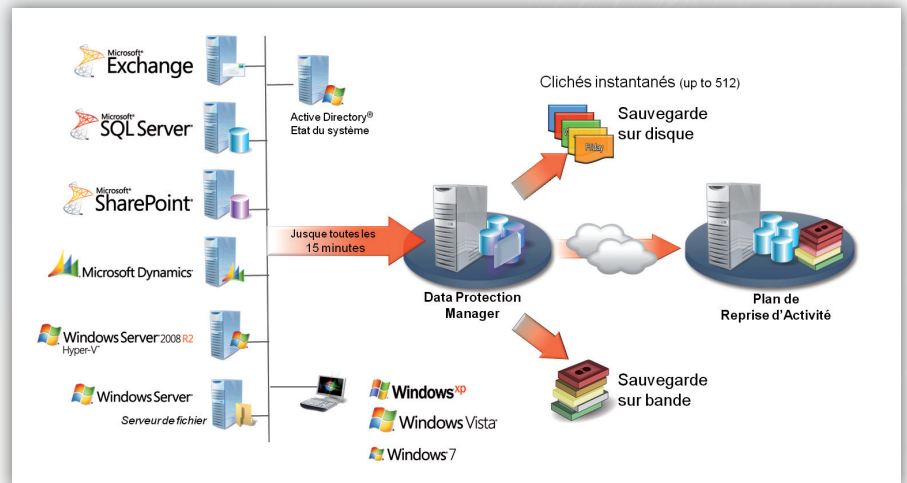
Microsoft® Exchange

Microsoft® SQL Server®

Microsoft® SharePoint®

Microsoft Dynamics®

Windows Server 2008 R2 Hyper-V™

Windows Server®

Serveur de fichier

Active Directory® Etat du système

Jusque toutes les 15 minutes

Clichés instantanés (up to 512)

Sauvegarde sur disque

Friday

Data Protection Manager

Plan de Reprise d'Activité

Sauvegarde sur bande

Windows xp

Windows Vista®

Windows 7